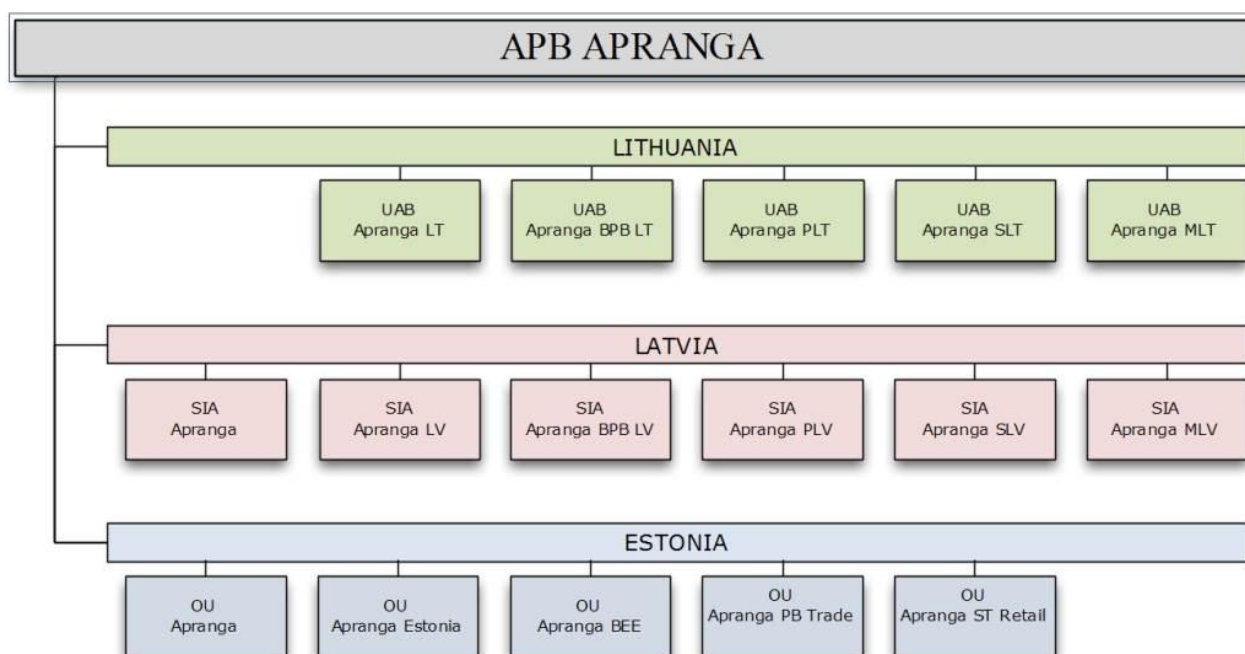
APB APRANGA

LITHUANIA

UAB
Apranga LT

UAB
Apranga BPB LT

UAB
Apranga PLT

UAB
Apranga SLT

UAB
Apranga MLT

LATVIA

SIA
Apranga

SIA
Apranga LV

SIA
Apranga BPB LV

SIA
Apranga PLV

SIA
Apranga SLV

SIA
Apranga MLV

ESTONIA

OU
Apranga

OU
Apranga Estonia

OU
Apranga BEE

OU
Apranga PB Trade

OU
Apranga ST Retail